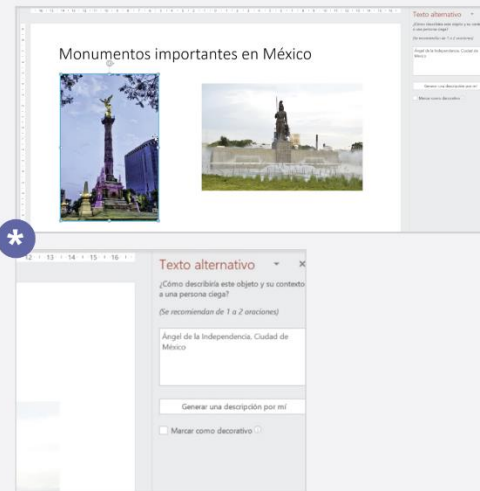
Monumentos importantes en México

Texto alternativo

¿Cómo describiría este objeto y su contexto a una persona ciega?

(Se recomiendan de 1 a 2 oraciones)

Ángel de la Independencia, Ciudad de México

Generar una descripción por mí

Marcar como decorativo

*

12 · 13 · 14 · 15 · 16

Texto alternativo

¿Cómo describiría este objeto y su contexto a una persona ciega?

(Se recomiendan de 1 a 2 oraciones)

Ángel de la Independencia, Ciudad de México

Generar una descripción por mí

Marcar como decorativo